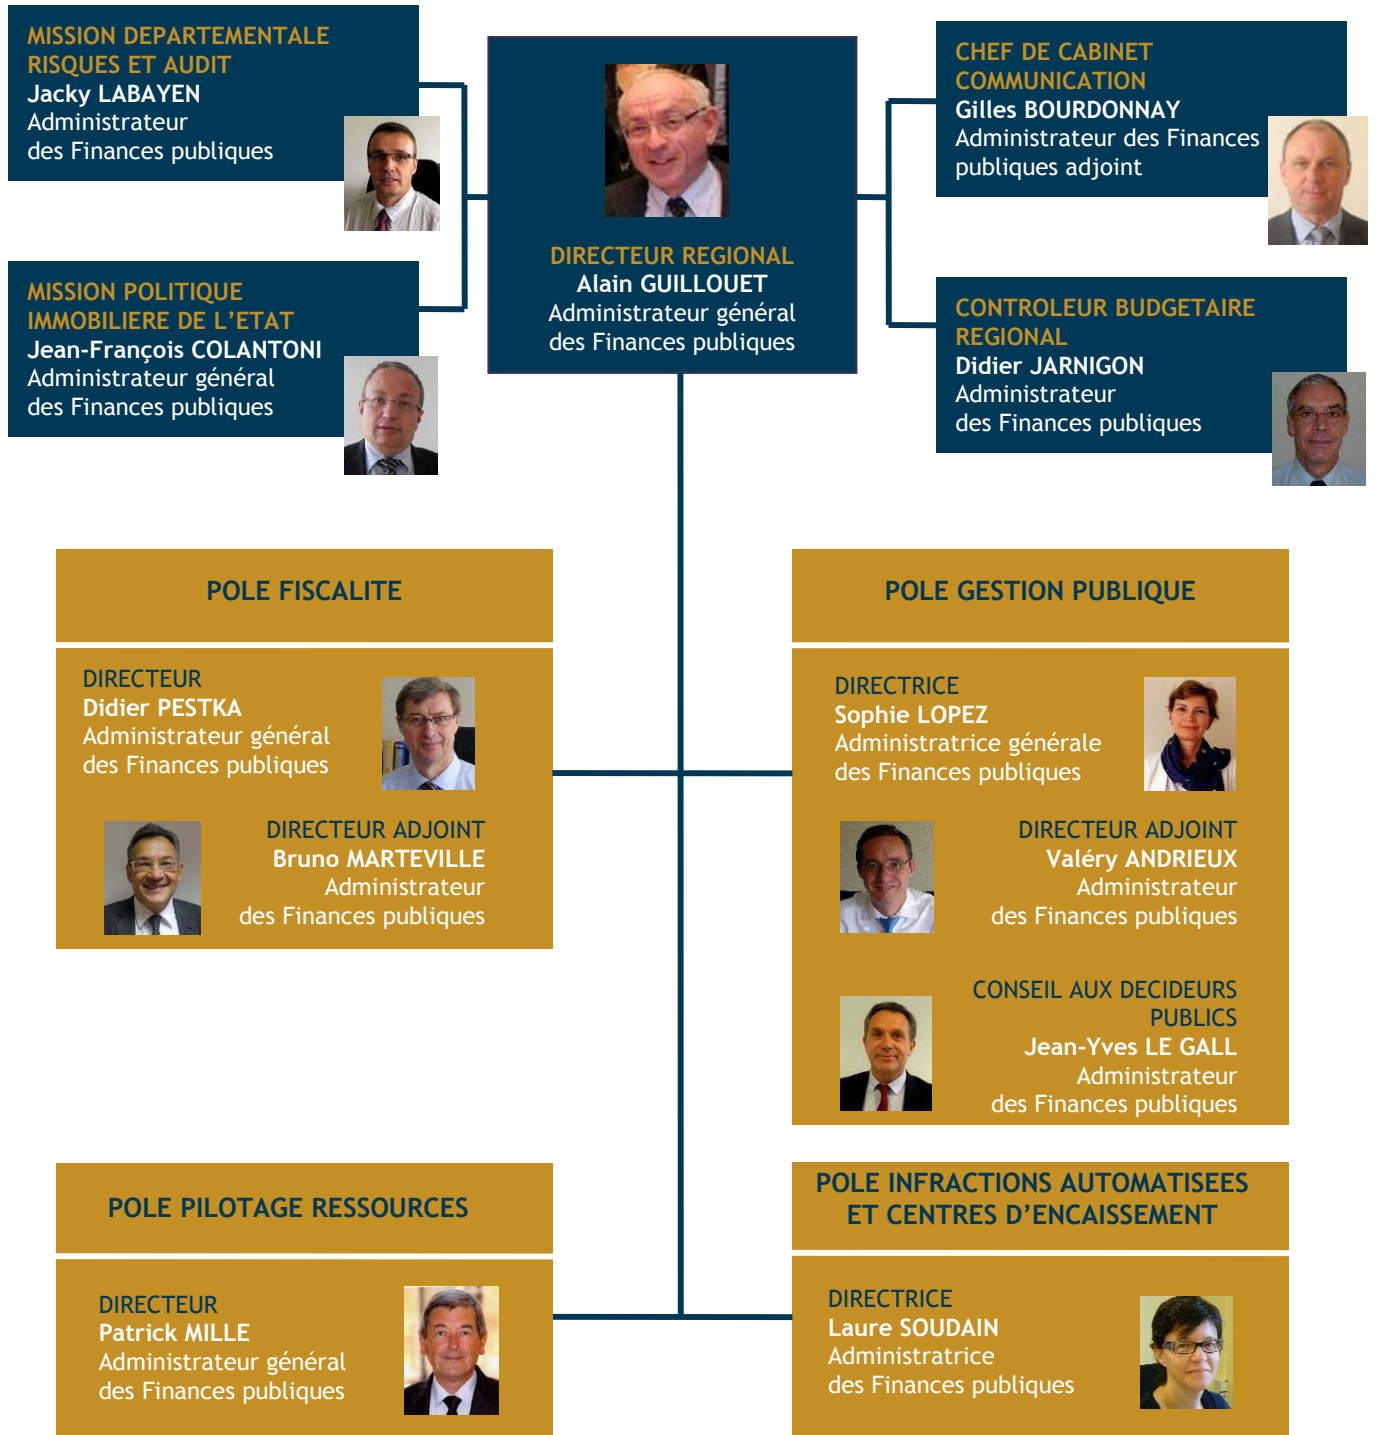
MISSION DEPARTEMENTALE RISQUES ET AUDIT
Jacky LABAYEN
Administrateur des Finances publiques

MISSION POLITIQUE IMMOBILIERE DE L'ETAT
Jean-François COLANTONI
Administrateur général des Finances publiques

DIRECTEUR REGIONAL
Alain GUILLOUET
Administrateur général des Finances publiques

CHEF DE CABINET COMMUNICATION
Gilles BOURDONNAY
Administrateur des Finances publiques adjoint

CONTROLEUR BUDGETAIRE REGIONAL
Didier JARNIGON
Administrateur des Finances publiques

POLE FISCALITE

DIRECTEUR
Didier PESTKA
Administrateur général des Finances publiques

DIRECTEUR ADJOINT
Bruno MARTEVILLE
Administrateur des Finances publiques

POLE GESTION PUBLIQUE

DIRECTRICE
Sophie LOPEZ
Administratrice générale des Finances publiques

DIRECTEUR ADJOINT
Valéry ANDRIEUX
Administrateur des Finances publiques

CONSEIL AUX DECIDEURS PUBLICS
Jean-Yves LE GALL
Administrateur des Finances publiques

POLE PILOTAGE RESSOURCES

DIRECTEUR
Patrick MILLE
Administrateur général des Finances publiques

POLE INFRACTIONS AUTOMATISEES ET CENTRES D'ENCAISSEMENT

DIRECTRICE
Laure SOUDAIN
Administratrice des Finances publiques